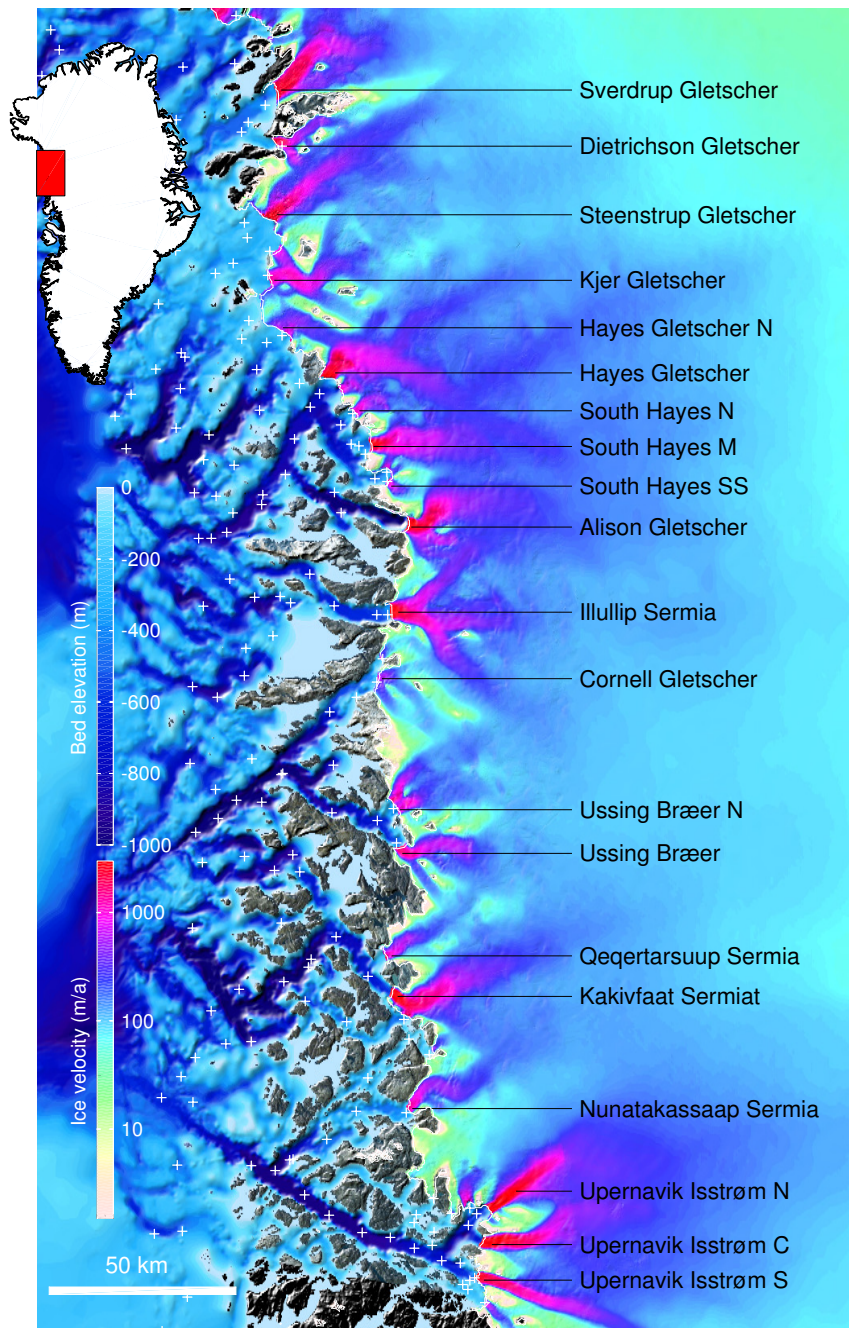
Sverdrup Gletscher
Dietrichson Gletscher
Steenstrup Gletscher
Kjer Gletscher
Hayes Gletscher N
Hayes Gletscher
South Hayes N
South Hayes M
South Hayes SS
Alison Gletscher
Illullip Sermia
Cornell Gletscher
Ussing Bræer N
Ussing Bræer
Qeqertarsuup Sermia
Kakivfaat Sermiat
Nunatakassaap Sermia
Upernavik Isstrøm N
Upernavik Isstrøm C
Upernavik Isstrøm S

Bed elevation (m)
0
-200
-400
-600
-800
-1000

Ice velocity (m/a)
1000
100
10

50 km